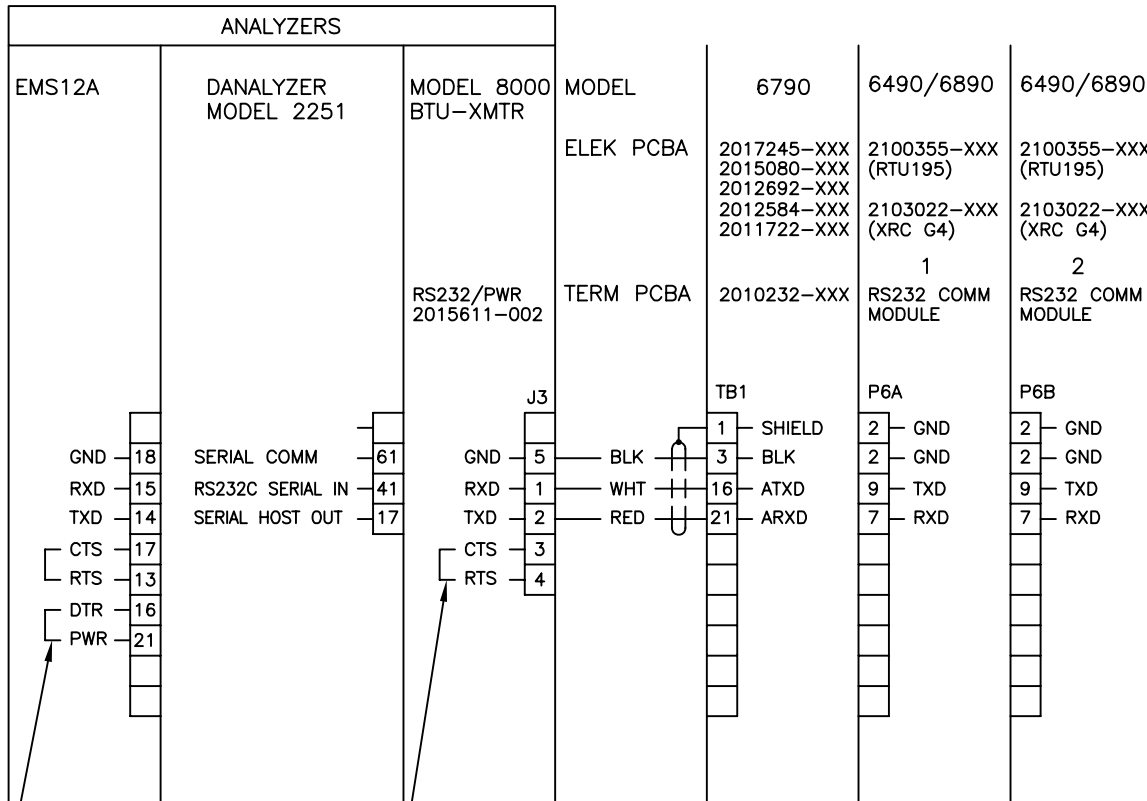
ANALYZERS

EMS12A

GND 18
RXD 15
TXD 14
CTS 17
RTS 13
DTR 16
PWR 21

DANALYZER MODEL 2251

SERIAL COMM 61
RS232C SERIAL IN 41
SERIAL HOST OUT 17

MODEL 8000 BTU–XMTR

RS232/PWR 2015611-002

J3
GND 5
RXD 1
TXD 2
CTS 3
RTS 4

MODEL
ELEK PCBA
TERM PCBA

BLK
WHT
RED

6790
2017245–XXX
2015080–XXX
2012692–XXX
2012584–XXX
2011722–XXX
2010232–XXX

TB1
1 SHIELD
3 BLK
16 ATXD
21 ARXD

6490/6890
2100355–XXX (RTU195)
2103022–XXX (XRC G4)
1
RS232 COMM MODULE

P6A
2 GND
2 GND
9 TXD
7 RXD

6490/6890
2100355–XXX (RTU195)
2103022–XXX (XRC G4)
2
RS232 COMM MODULE

P6B
2 GND
2 GND
9 TXD
7 RXD